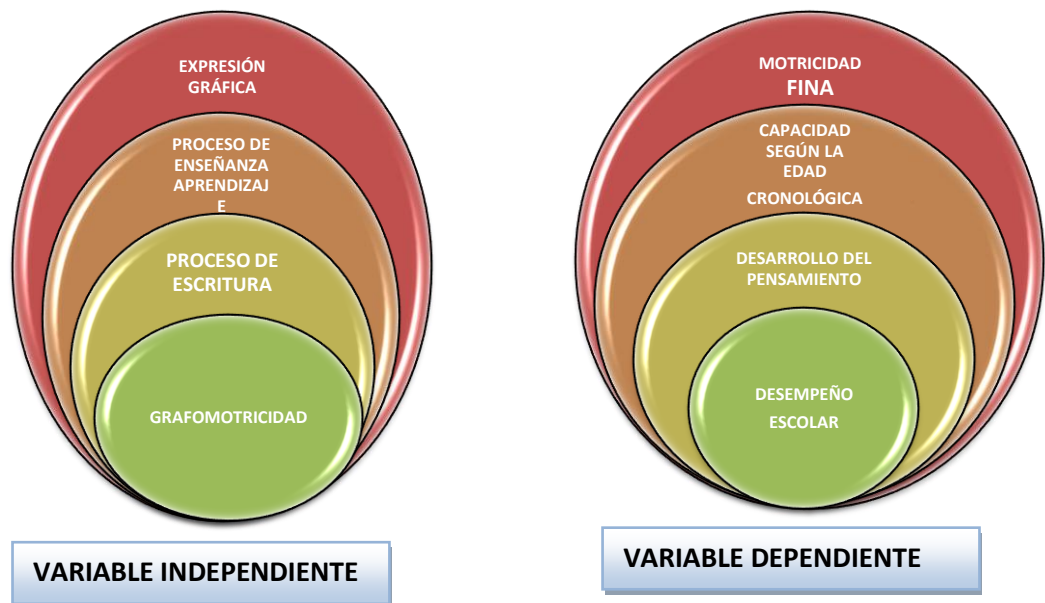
EXPRESIÓN GRÁFICA

PROCESO DE ENSEÑANZA APRENDIZAJE

PROCESO DE ESCRITURA

GRAFOMOTRICIDAD

VARIABLE INDEPENDIENTE

MOTRICIDAD FINA

CAPACIDAD SEGÚN LA EDAD CRONOLÓGICA

DESARROLLO DEL PENSAMIENTO

DESEMPEÑO ESCOLAR

VARIABLE DEPENDIENTE